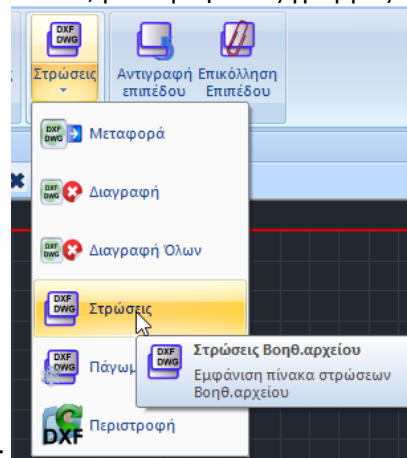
DXF DWG
Στρώσεις

Αντιγραφή επιπέδου

Επικόλληση Επιπέδου

DXF DWG Μεταφορά

DXF DWG Διαγραφή

DXF DWG Διαγραφή Όλων

DXF DWG Στρώσεις

DXF DWG Πάγωμ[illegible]

DXF Περιστροφή

DXF DWG
Στρώσεις Βοηθ.αρχείου
Εμφάνιση πίνακα στρώσεων Βοηθ.αρχείου